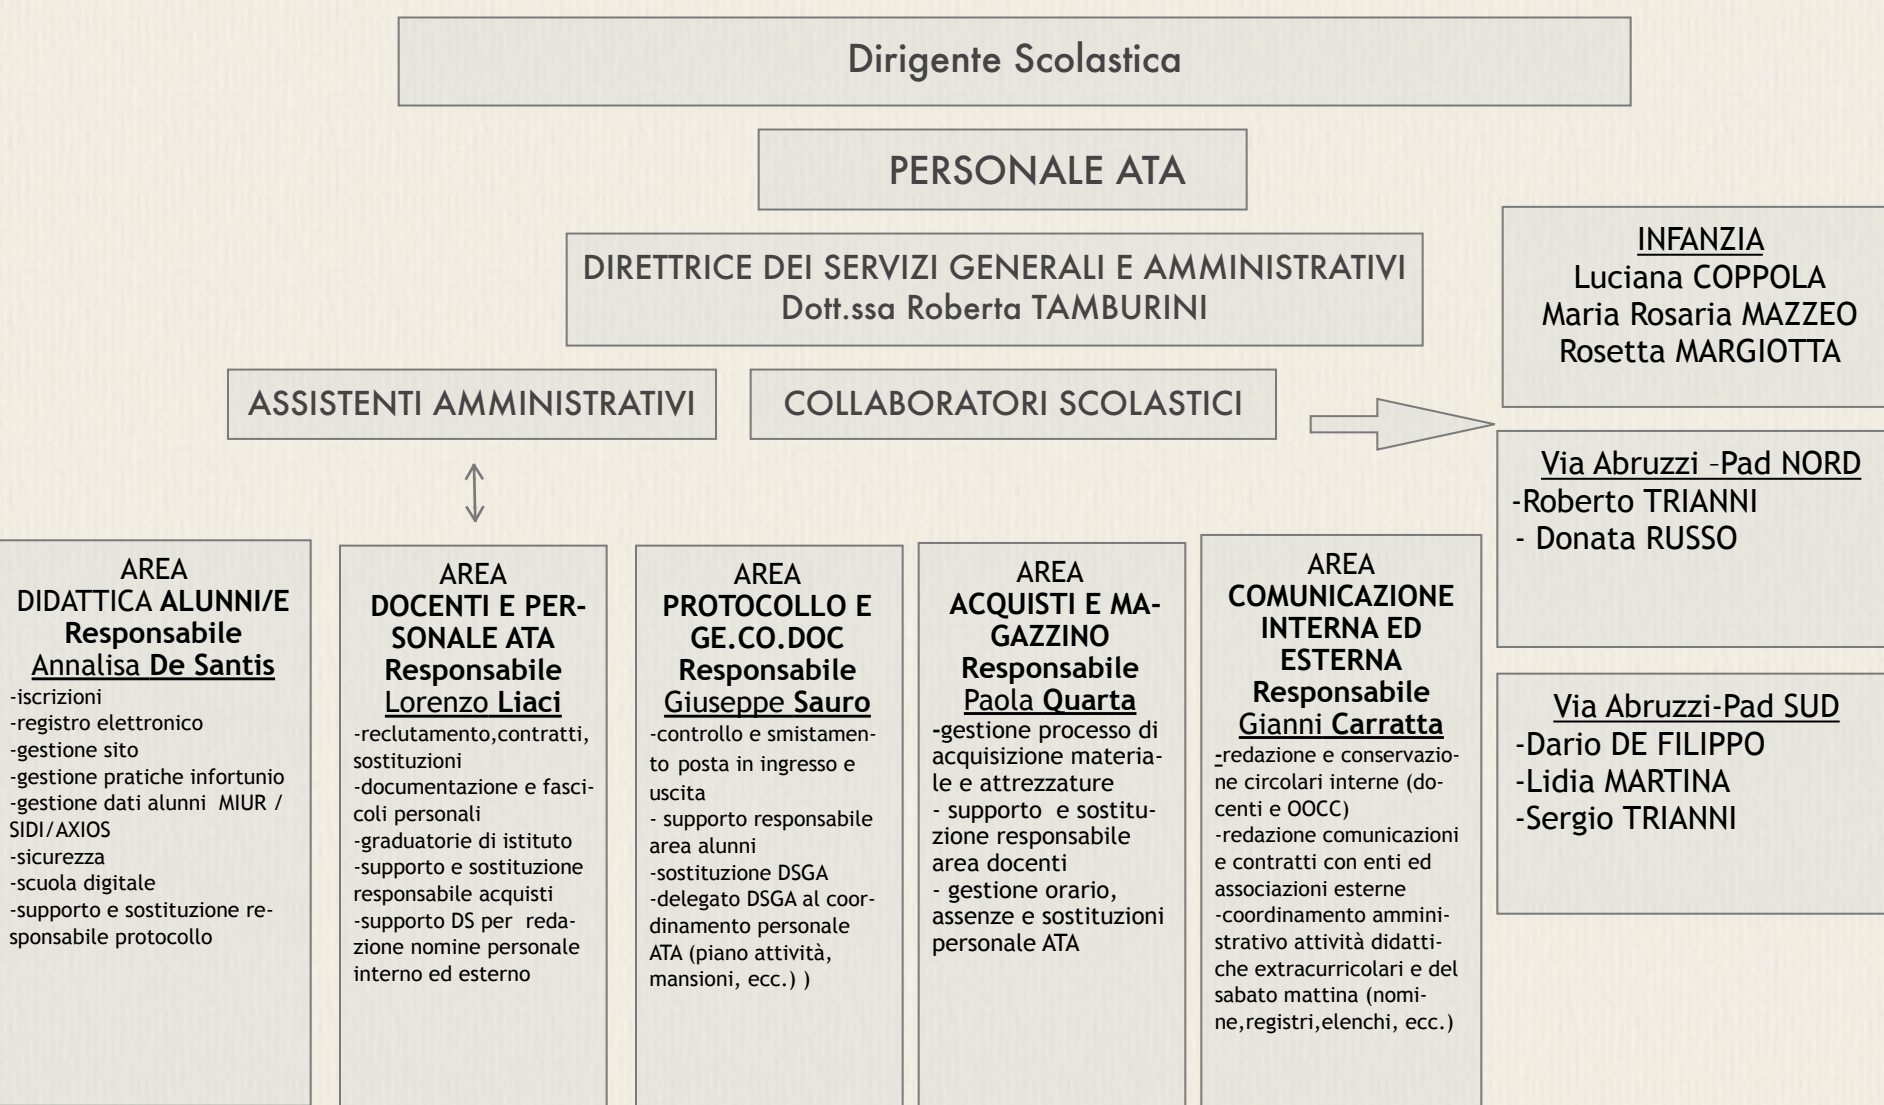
Dirigente Scolastica

PERSONALE ATA

DIRETTRICE DEI SERVIZI GENERALI E AMMINISTRATIVI
Dott.ssa Roberta TAMBURINI

INFANZIA
Luciana COPPOLA
Maria Rosaria MAZZEO
Rosetta MARGIOTTA

ASSISTENTI AMMINISTRATIVI

COLLABORATORI SCOLASTICI

Via Abruzzi –Pad NORD
-Roberto TRIANNI
- Donata RUSSO

Via Abruzzi-Pad SUD
-Dario DE FILIPPO
-Lidia MARTINA
-Sergio TRIANNI

AREA
DIDATTICA ALUNNI/E
Responsabile
Annalisa De Santis
-iscrizioni
-registro elettronico
-gestione sito
-gestione pratiche infortunio
-gestione dati alunni MIUR / SIDI/AXIOS
-sicurezza
-scuola digitale
-supporto e sostituzione responsabile protocollo

AREA
DOCENTI E PERSONALE ATA
Responsabile
Lorenzo Liaci
-reclutamento,contratti, sostituzioni
-documentazione e fascicoli personali
-graduatorie di istituto
-supporto e sostituzione responsabile acquisti
-supporto DS per redazione nomine personale interno ed esterno

AREA
PROTOCOLLO E GE.CO.DOC
Responsabile
Giuseppe Sauro
-controllo e smistamento posta in ingresso e uscita
- supporto responsabile area alunni
-sostituzione DSGA
-delegato DSGA al coordinamento personale ATA (piano attività, mansioni, ecc.) )

AREA
ACQUISTI E MAGAZZINO
Responsabile
Paola Quarta
-gestione processo di acquisizione materiale e attrezzature
- supporto e sostituzione responsabile area docenti
- gestione orario, assenze e sostituzioni personale ATA

AREA
COMUNICAZIONE INTERNA ED ESTERNA
Responsabile
Gianni Carratta
-redazione e conservazione circolari interne (docenti e OOCC)
-redazione comunicazioni e contratti con enti ed associazioni esterne
-coordinamento amministrativo attività didattiche extracurricolari e del sabato mattina (nomine,registri,elenchi, ecc.)